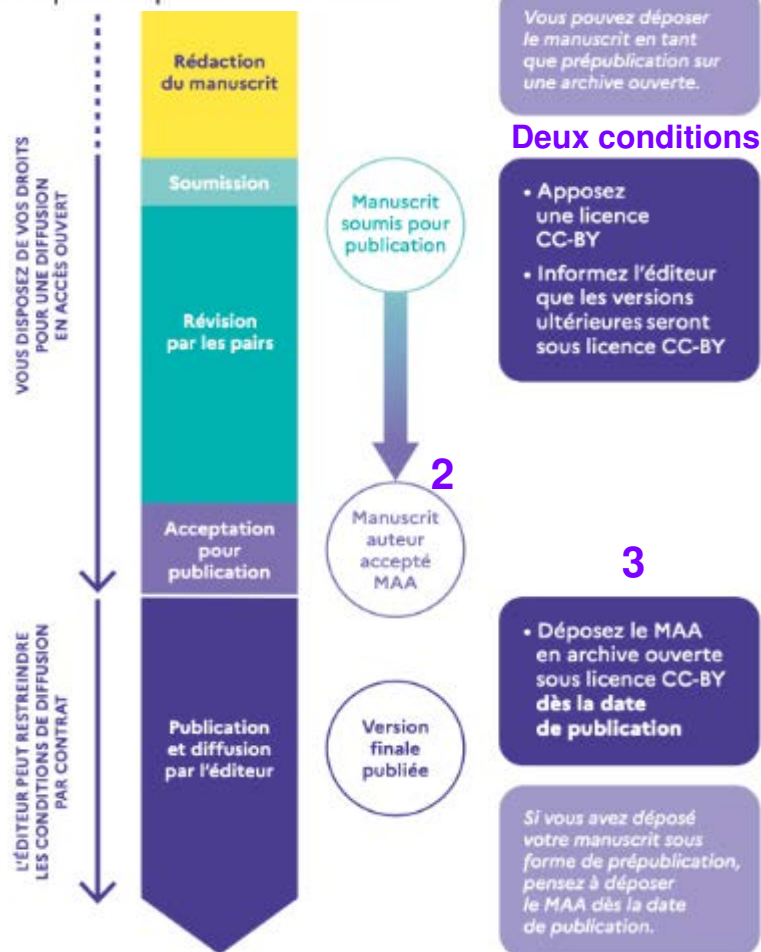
VOUS DISPOSEZ DE VOS DROITS POUR UNE DIFFUSION EN ACCÈS OUVERT

Rédaction du manuscrit

Soumission

Révision par les pairs

Acceptation pour publication

L'ÉDITEUR PEUT RESTREINDRE LES CONDITIONS DE DIFFUSION PAR CONTRAT

Publication et diffusion par l'éditeur

Manuscrit soumis pour publication

2

Manuscrit auteur accepté MAA

Version finale publiée

Vous pouvez déposer le manuscrit en tant que prépublication sur une archive ouverte.

Deux conditions

• Apposez une licence CC-BY
• Informez l'éditeur que les versions ultérieures seront sous licence CC-BY

3

• Déposez le MAA en archive ouverte sous licence CC-BY **dès la date de publication**

Si vous avez déposé votre manuscrit sous forme de prépublication, pensez à déposer le MAA dès la date de publication.